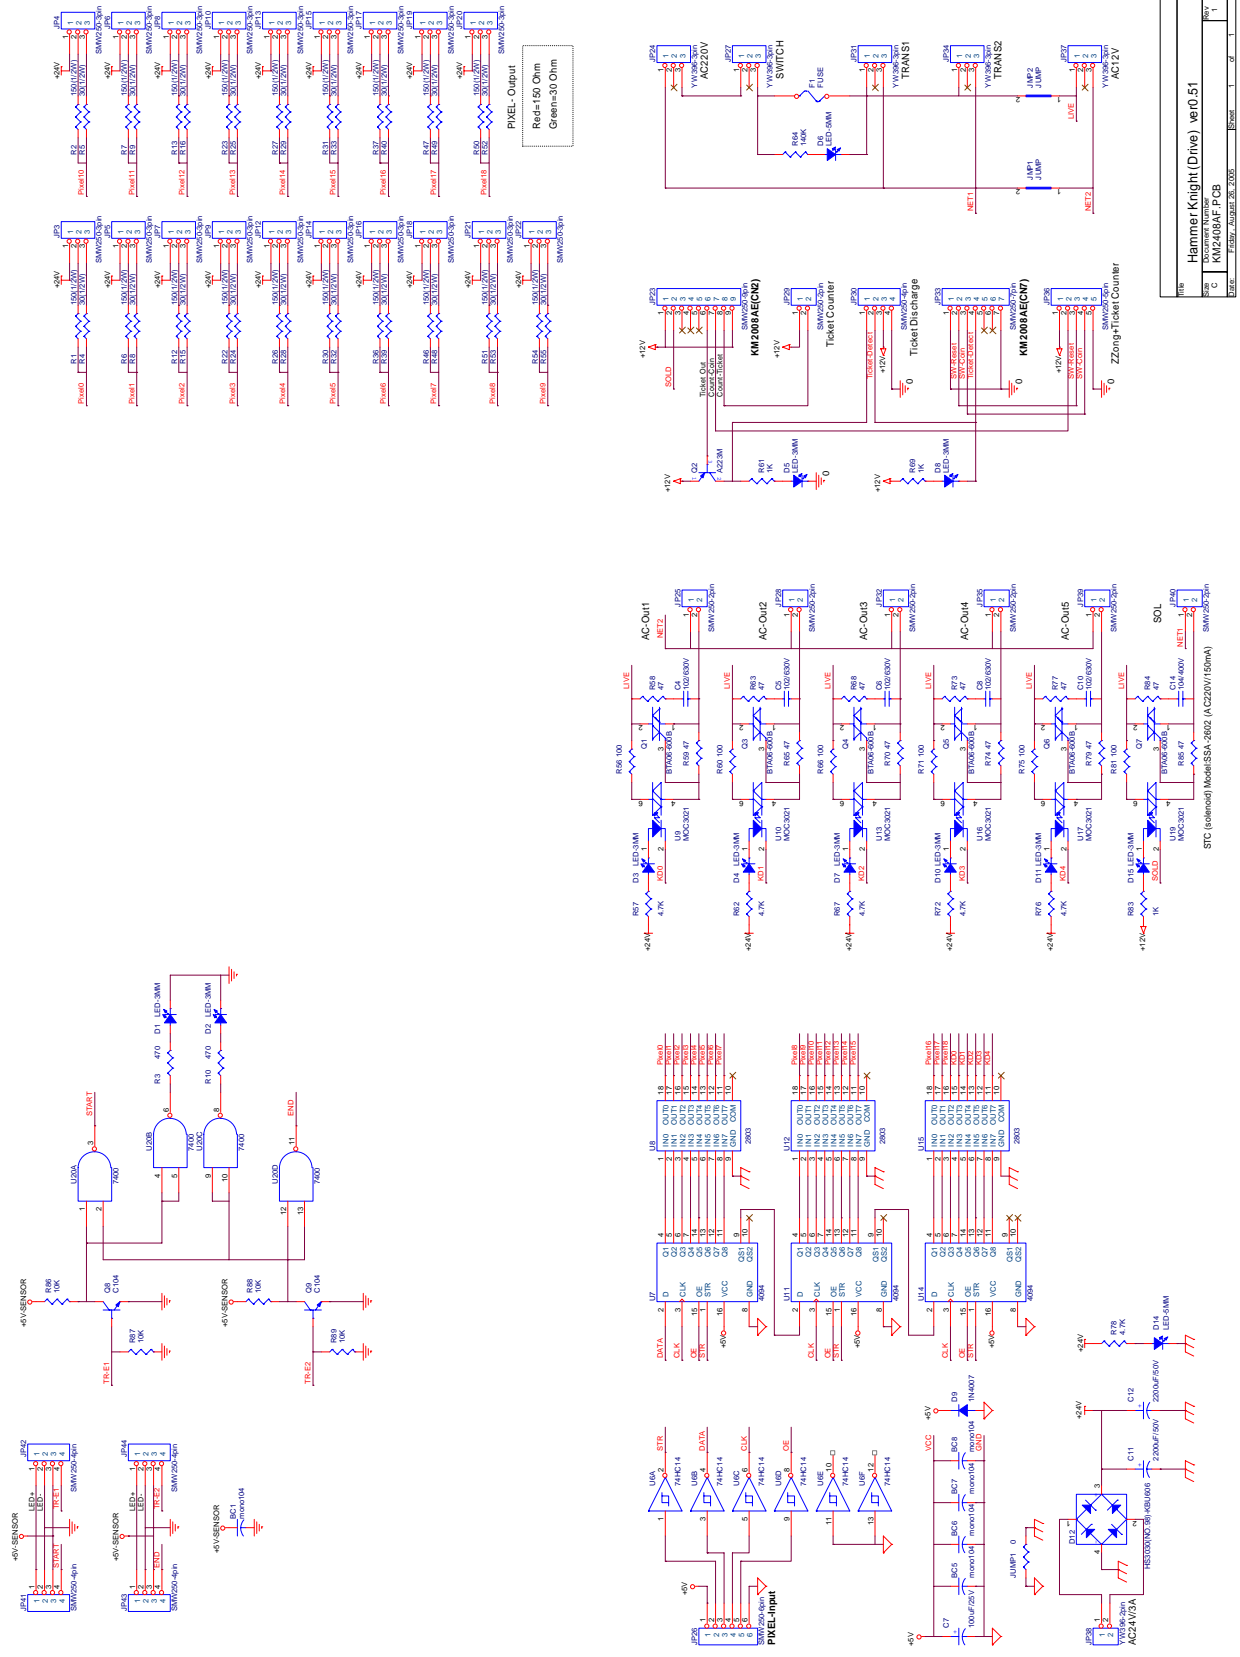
Hammer Knight (Drive) ver0.51

Title
Size C
Document Number
KM2408AF PCB
Rev
1
Date: Friday, August 18, 2006
Sheet 1 of 1

PIXEL- Output
Red=150 Ohm
Green=30 Ohm

JP4 JP6 JP8 JP10 JP13 JP15 JP17 JP19 JP20
SMW250-3pin
+24V
150(1/2W)
30(1/2W)
R2 R5 R7 R9 R13 R16 R23 R25 R27 R29 R31 R33 R37 R40 R47 R49 R50 R52
Pixel10 Pixel11 Pixel12 Pixel13 Pixel14 Pixel15 Pixel16 Pixel17 Pixel18

JP3 JP5 JP7 JP9 JP12 JP14 JP16 JP18 JP21 JP22
R1 R4 R6 R8 R12 R15 R22 R24 R26 R28 R30 R32 R36 R38 R46 R48 R51 R53 R54 R55
Pixel0 Pixel1 Pixel2 Pixel3 Pixel4 Pixel5 Pixel6 Pixel7 Pixel8 Pixel9

JP24 YW396-3pin AC220V
JP27 YW396-3pin SWITCH
F1 FUSE
R64 140K
D6 LED-3MM
JP31 YW396-3pin TRANS1
JP34 YW396-3pin TRANS2
JMP2 JUMP
JP37 YW396-3pin AC12V
LIVE
JMP1 JUMP
NET1 NET2

JP23 SMW250-9pin KM2008AE(CN2)
+12V SOLD
Ticket Out
Count-Coin
Count-Ticket
JP20 SMW250-3pin Ticket Counter
+12V
JP30 SMW250-4pin Ticket Discharge
Ticket-Detect
+12V
0
JP33 SMW250-7pin KM2008AE(CN7)
SW-Reset
SW-Coin
Ticket-Detect
0
JP36 SMW250-5pin ZZong+Ticket Counter
+12V
SW-Reset
SW-Coin
0
Q2 A223M
+12V
R61 1K
D5 LED-3MM
0
+12V R69 1K D8 LED-3MM

AC-Out1 JP25 SMW250-2pin NET2
AC-Out2 JP28 SMW250-2pin
AC-Out3 JP32 SMW250-2pin
AC-Out4 JP35 SMW250-2pin
AC-Out5 JP39 SMW250-2pin
SOL JP40 SMW250-2pin NET1
LIVE
R58 47 C4 102/630V
R63 47 C5 102/630V
R68 47 C6 102/630V
R73 47 C8 102/630V
R77 47 C10 102/630V
R84 47 C14 104/400V
Q1 Q3 Q4 Q5 Q6 Q7 BTA06-600B
R56 100 R59 47
R60 100 R65 47
R66 100 R70 47
R71 100 R74 47
R75 100 R79 47
R81 100 R85 47
U9 MOC3021 U10 MOC3021 U13 MOC3021 U16 MOC3021 U17 MOC3021 U19 MOC3021
STC (solenoid) Model:SSA-2602 (AC220V/150mA)
D3 LED-3MM KD0
D4 LED-3MM KD1
D7 LED-3MM KD2
D10 LED-3MM KD3
D11 LED-3MM KD4
D15 LED-3MM SOLD
R57 4.7K R62 4.7K R67 4.7K R72 4.7K R76 4.7K R83 1K
+24V +12V

D1 LED-3MM D2 LED-3MM
R3 470 R10 470
START END
U20A 7400 U20B 7400 U20C 7400 U20D 7400
+5V-SENSOR R86 10K Q8 C104 R87 10K TR-E1
+5V-SENSOR R88 10K Q9 C104 R89 10K TR-E2

U8 2803 U12 2803 U15 2803
IN0 IN1 IN2 IN3 IN4 IN5 IN6 IN7 GND
OUT0 OUT1 OUT2 OUT3 OUT4 OUT5 OUT6 OUT7 COM
Pixel0 Pixel1 Pixel2 Pixel3 Pixel4 Pixel5 Pixel6 Pixel7
Pixel8 Pixel9 Pixel10 Pixel11 Pixel12 Pixel13 Pixel14 Pixel15
Pixel16 Pixel17 Pixel18 KD0 KD1 KD2 KD3 KD4
U7 4094 U11 4094 U14 4094
D CLK OE STR VCC GND Q1 Q2 Q3 Q4 Q5 Q6 Q7 Q8 QS1 QS2
DATA CLK OE STR +5V

JP42 SMW250-4pin LED+ LED- TR-E1 START
JP41 SMW250-4pin +5V-SENSOR
JP44 SMW250-4pin LED+ LED- TR-E2 END
JP43 SMW250-4pin +5V-SENSOR
+5V-SENSOR BC1 mono104

U6A 74HC14 U6B 74HC14 U6C 74HC14 U6D 74HC14 U6E 74HC14 U6F 74HC14
STR DATA CLK OE
+5V JP26 SMW250-6pin PIXEL-Input
+5V D9 IN4007
VCC BC8 mono104 GND BC7 mono104 BC6 mono104 BC5 mono104
+5V C7 100uF/25V
JUMP1 0
+24V C12 2200uF/50V C11 2200uF/50V
D12 HS(1000) NC 98) KBU606
JP38 YW396-2pin AC24V/3A
+24V R78 4.7K D14 LED-5MM